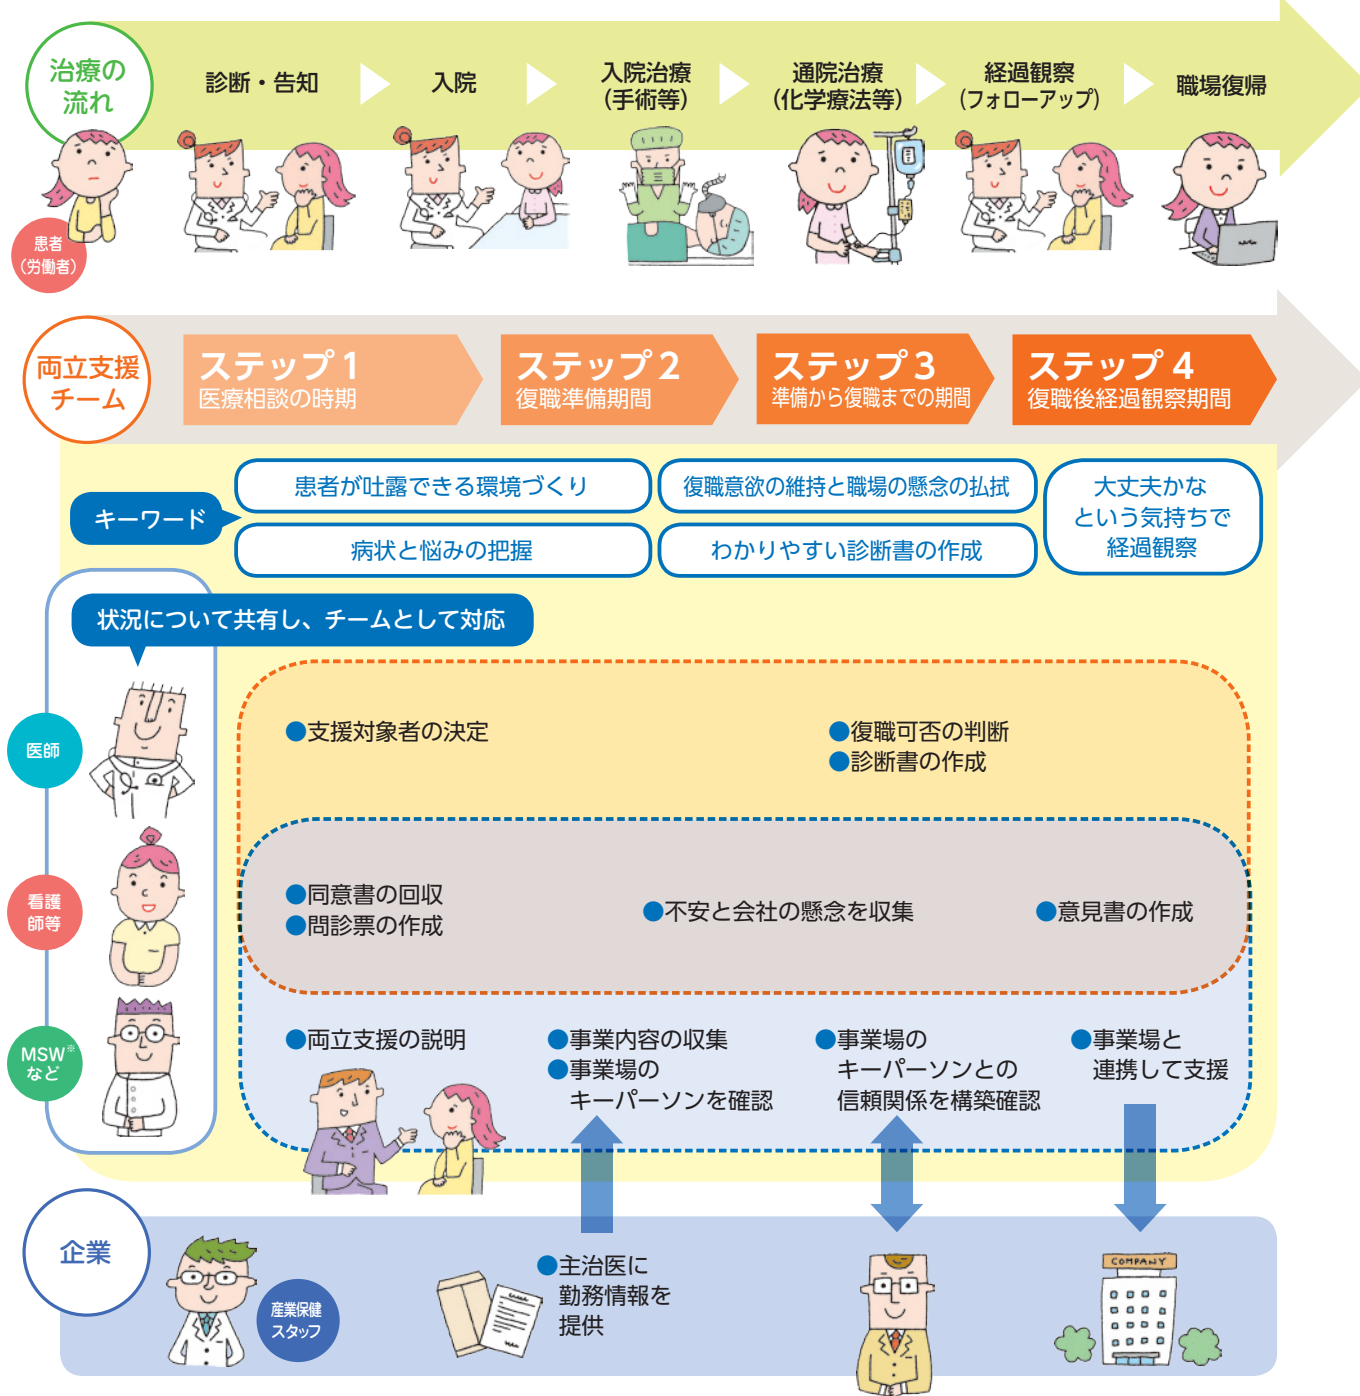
治療の流れ

診断・告知

入院

入院治療（手術等）

通院治療（化学療法等）

経過観察（フォローアップ）

職場復帰

患者（労働者）

両立支援チーム

ステップ1 医療相談の時期

ステップ2 復職準備期間

ステップ3 準備から復職までの期間

ステップ4 復職後経過観察期間

キーワード

患者が吐露できる環境づくり

病状と悩みの把握

復職意欲の維持と職場の懸念の払拭

わかりやすい診断書の作成

大丈夫かなという気持ちで経過観察

状況について共有し、チームとして対応

医師

看護師等

MSW※など

●支援対象者の決定

●復職可否の判断
●診断書の作成

●同意書の回収
●問診票の作成

●不安と会社の懸念を収集

●意見書の作成

●両立支援の説明

●事業内容の収集
●事業場のキーパーソンを確認

●事業場のキーパーソンとの信頼関係を構築確認

●事業場と連携して支援

企業

産業保健スタッフ

●主治医に勤務情報を提供

COMPANY